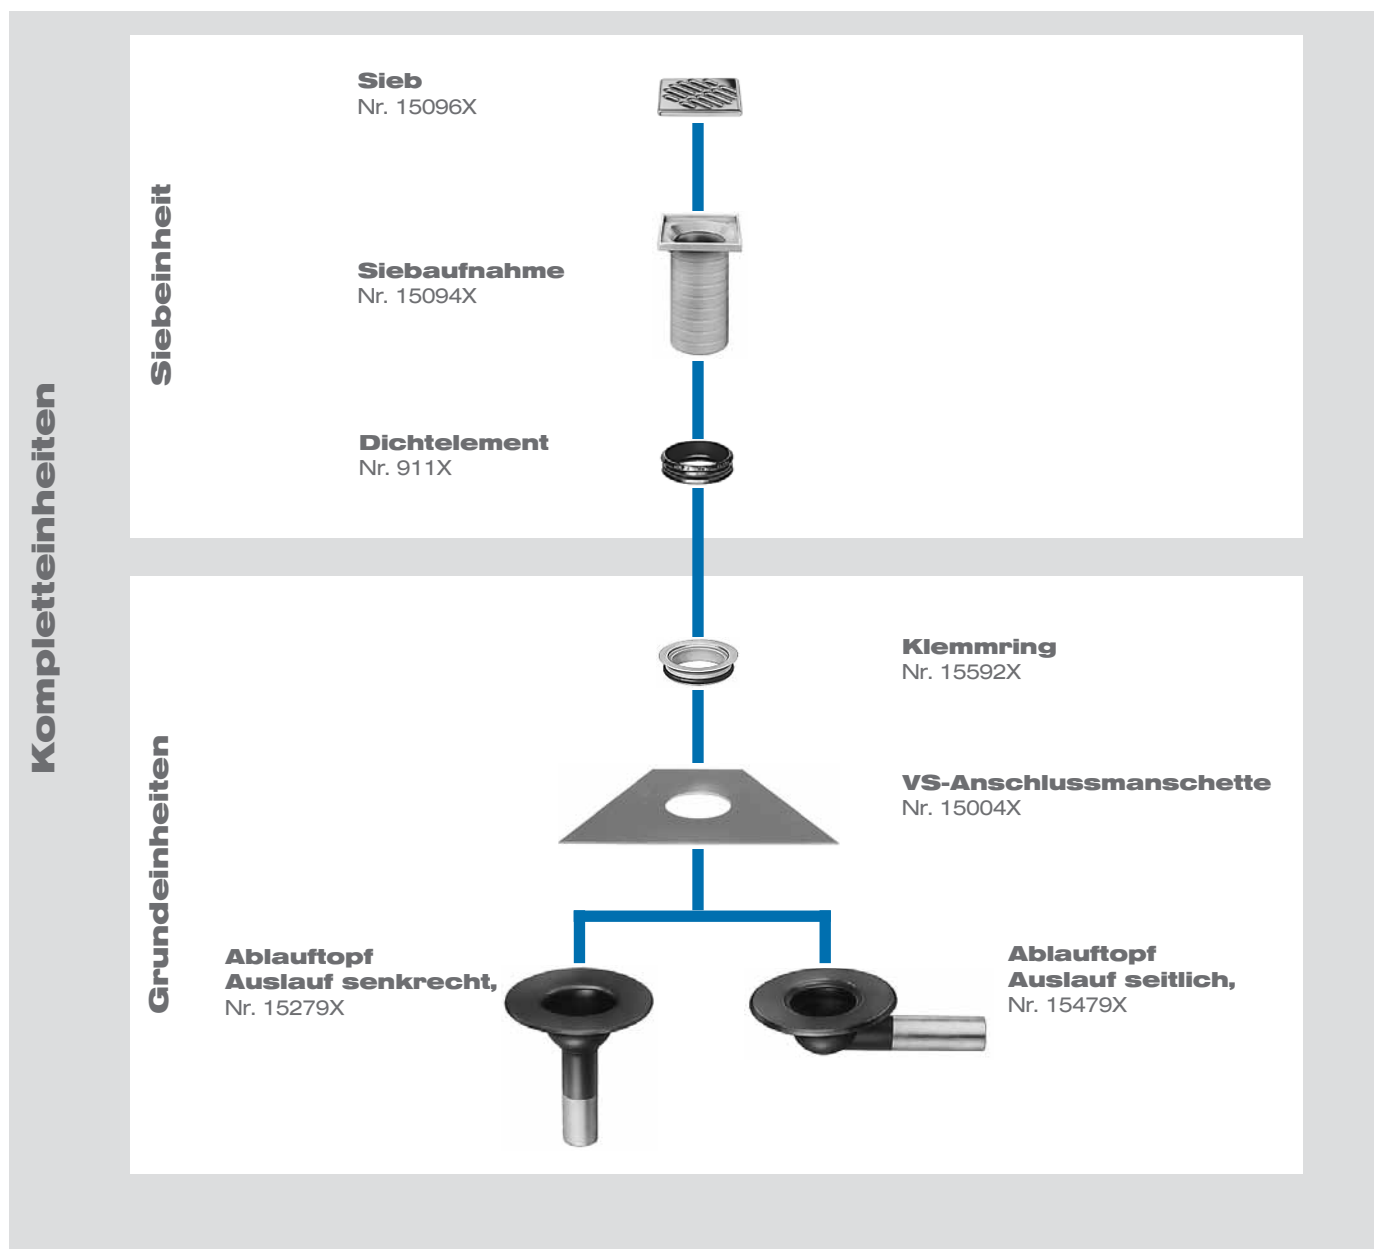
Kompletteinheiten

Siebeinheit

Sieb
Nr. 15096X

Siebaufnahme
Nr. 15094X

Dichtelement
Nr. 911X

Grundeinheiten

Klemmring
Nr. 15592X

VS-Anschlussmanschette
Nr. 15004X

Ablauftopf
Auslauf senkrecht,
Nr. 15279X

Ablauftopf
Auslauf seitlich,
Nr. 15479X